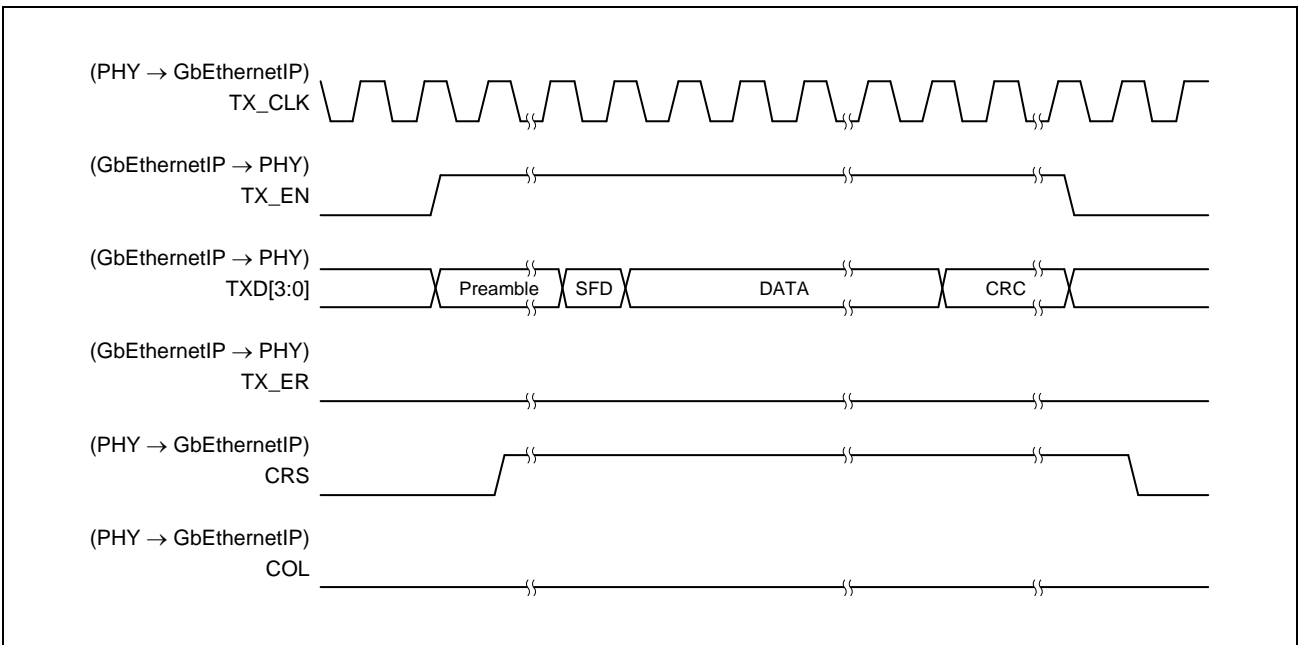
(PHY $\rightarrow$ GbEthernetIP)
TX_CLK

(GbEthernetIP $\rightarrow$ PHY)
TX_EN

(GbEthernetIP $\rightarrow$ PHY)
TXD[3:0]

Preamble SFD DATA CRC

(GbEthernetIP $\rightarrow$ PHY)
TX_ER

(PHY $\rightarrow$ GbEthernetIP)
CRS

(PHY $\rightarrow$ GbEthernetIP)
COL